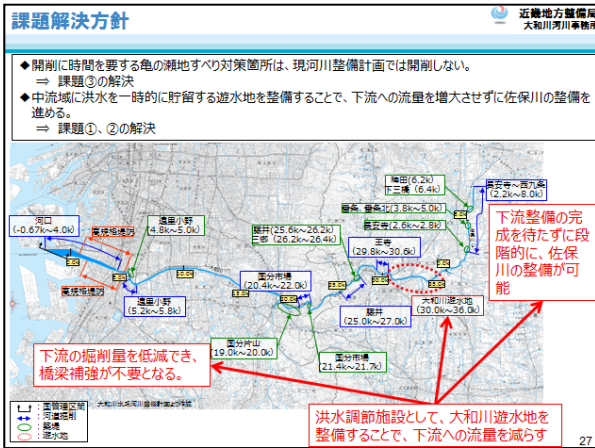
課題解決方針

近畿地方整備局
大和川河川事務所

◆開削に時間を要する亀の瀬地すべり対策箇所は、現河川整備計画では開削しない。
⇒ 課題③の解決
◆中流域に洪水を一時的に貯留する遊水地を整備することで、下流への流量を増大させずに佐保川の整備を進める。
⇒ 課題①、②の解決

河口
(-0.67k～4.0k)

高規格堤防

高規格堤防

遠里小野
(4.8k～5.0k)

遠里小野
(5.2k～5.8k)

国分市場
(20.4k～22.0k)

国分片山
(19.0k～20.0k)

国分市場
(21.4k～21.7k)

額井(25.6k～26.2k)
三郷(26.2k～26.4k)

額井
(25.0k～27.0k)

三郷
(29.8k～30.6k)

大和川遊水地
(30.0k～36.0k)

梅田(6.2k)
下三橋(6.4k)

番条、番条北(3.8k～5.0k)

窪之庄(2.6k～2.8k)

奈良市～西九条
(2.2k～8.0k)

下流整備の完成を待たずに段階的に、佐保川の整備が可能

下流の掘削量を低減でき、橋梁補強が不要となる。

洪水調節施設として、大和川遊水地を整備することで、下流への流量を減らす

：国管理区間
：河道掘削
：堤防
：遊水地

大和川水系河川整備計画より抜粋

27